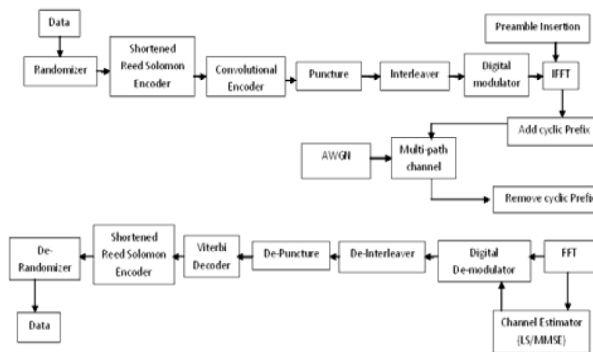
Data
Randomizer
Shortened Reed Solomon Encoder
Convolutional Encoder
Puncture
Interleaver
Digital modulator
Preamble Insertion
IFFT
Add cyclic Prefix
AWGN
Multi-path channel
Remove cyclic Prefix
De-Randomizer
Shortened Reed Solomon Encoder
Viterbi Decoder
De-Puncture
De-Interleaver
Digital De-modulator
FFT
Data
Channel Estimator (LS/MMSE)